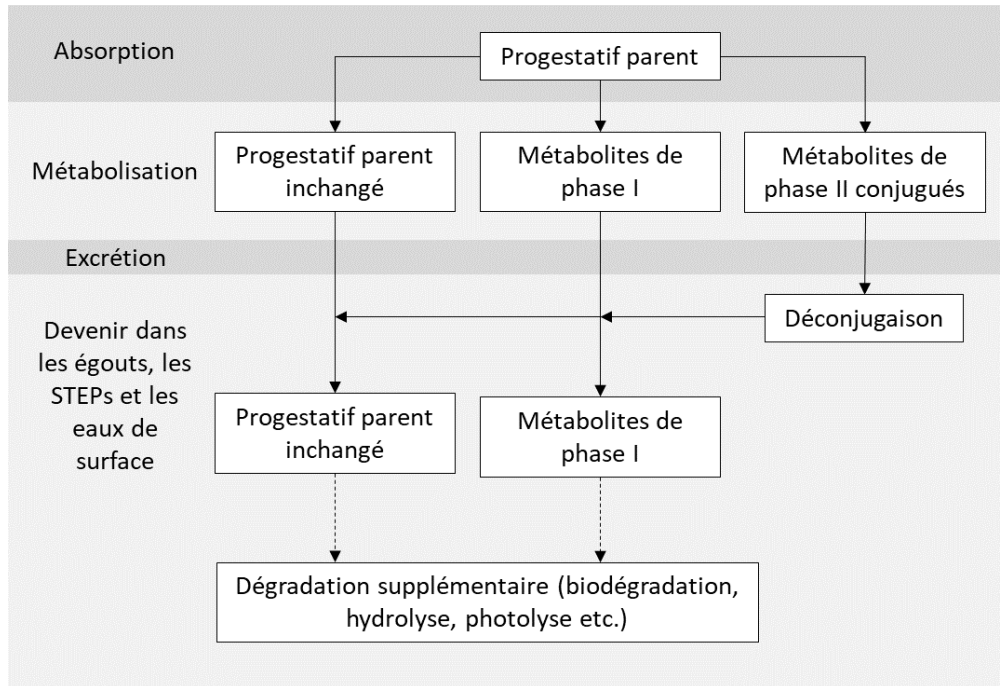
Absorption

Progestatif parent

Métabolisation

Progestatif parent inchangé

Métabolites de phase I

Métabolites de phase II conjugués

Excrétion

Devenir dans les égouts, les STEPs et les eaux de surface

Déconjugaison

Progestatif parent inchangé

Métabolites de phase I

Dégradation supplémentaire (biodégradation, hydrolyse, photolyse etc.)